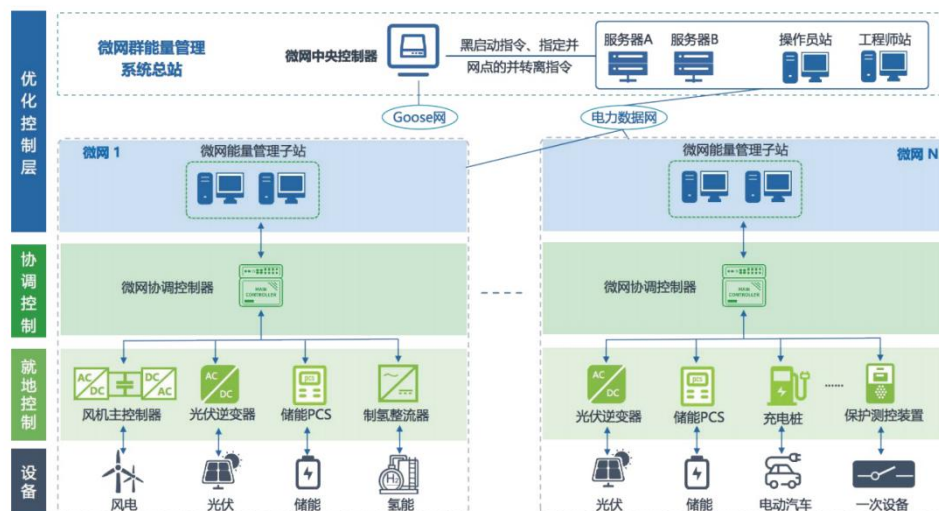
优化控制层

微网群能量管理系统总站

微网中央控制器

黑启动指令、指定并网点的并转离指令

服务器A

服务器B

操作员站

工程师站

Goose网

电力数据网

微网 1

微网能量管理子站

微网 N

微网能量管理子站

协调控制

微网协调控制器

微网协调控制器

就地控制

AC DC DC AC

风机主控制器

AC DC

光伏逆变器

储能PCS

制氢整流器

AC DC

光伏逆变器

储能PCS

充电桩

保护测控装置

设备

风电

光伏

储能

$H_2$

氢能

光伏

储能

电动汽车

一次设备